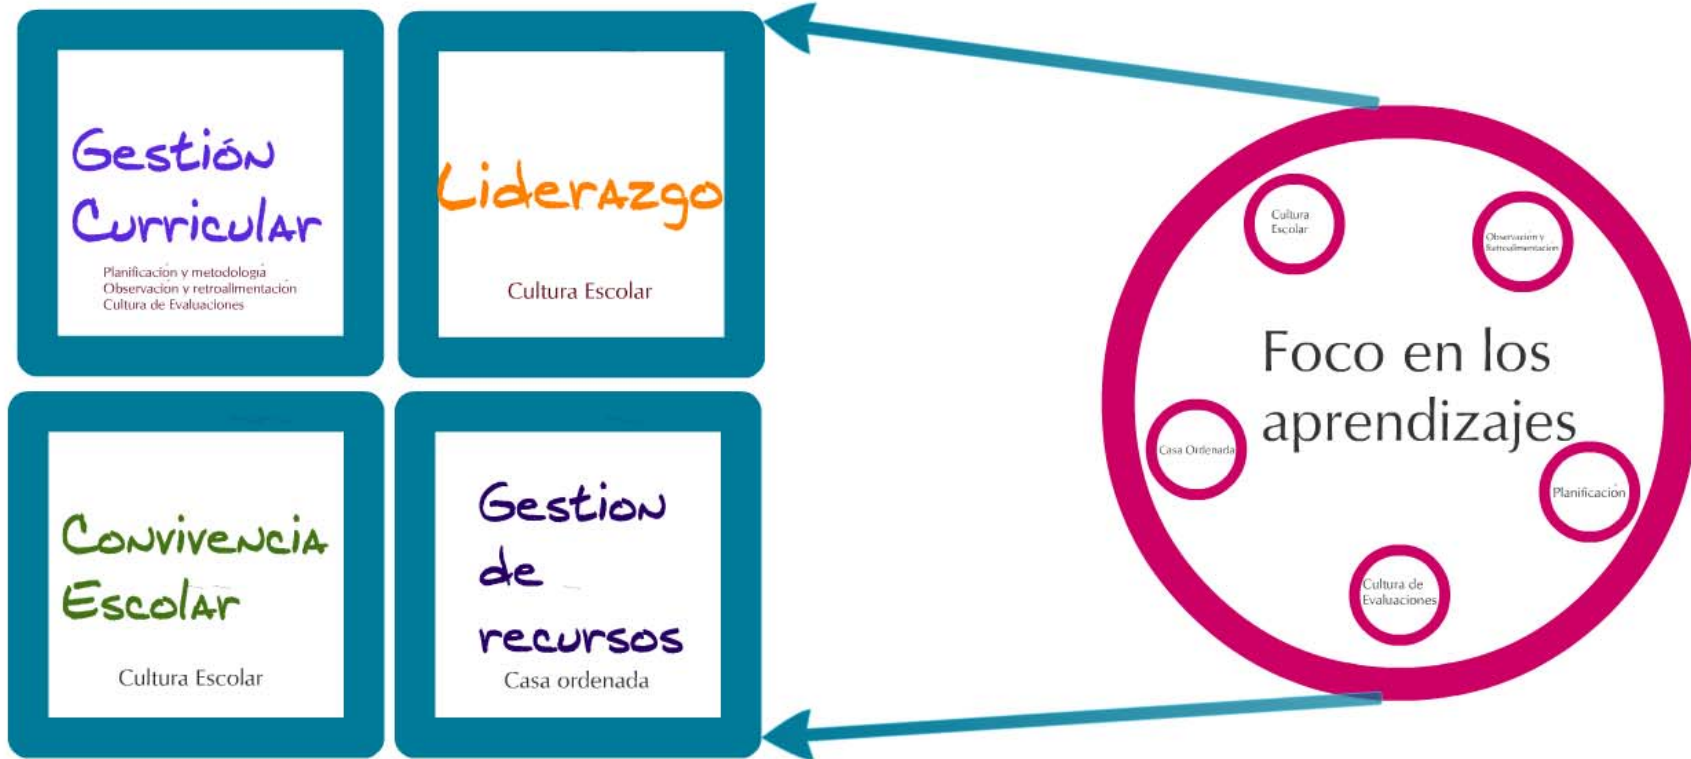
Gestión Curricular

Planificacion y metodologia
Observacion y retroalimentacion
Cultura de Evaluaciones

Liderazgo

Cultura Escolar

Convivencia Escolar

Cultura Escolar

Gestion de recursos

Casa ordenada

Foco en los aprendizajes

Cultura Escolar

Observacion y Retroalimentacion

Casa Ordenada

Planificacion

Cultura de Evaluaciones